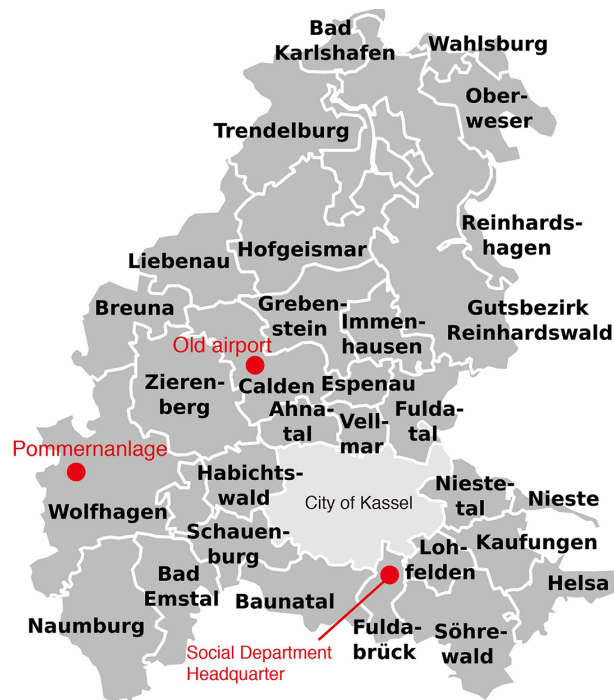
Bad Karlshafen
Wahlsburg
Oberweser
Trendelburg
Reinhardshagen
Hofgeismar
Liebenau
Breuna
Grebenstein
Immenhausen
Gutsbezirk Reinhardswald
Old airport
Calden
Espenau
Zierenberg
Ahnatal
Vellmar
Fuldatal
Pommernanlage
Habichtswald
City of Kassel
Niestetal
Nieste
Wolfhagen
Schauenburg
Lohfelden
Kaufungen
Bad Emstal
Baunatal
Helsa
Naumburg
Fuldabrück
Söhrewald
Social Department Headquarter